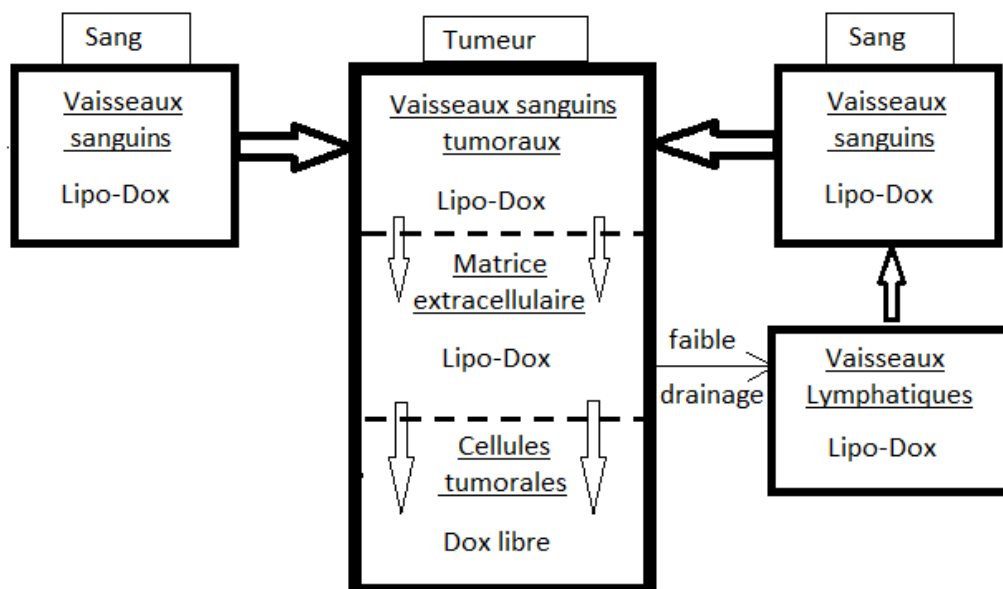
Sang

Vaisseaux sanguins

Lipo-Dox

Tumeur

Vaisseaux sanguins tumoraux

Lipo-Dox

Matrice extracellulaire

Lipo-Dox

Cellules tumorales

Dox libre

Sang

Vaisseaux sanguins

Lipo-Dox

faible

drainage

Vaisseaux Lymphatiques

Lipo-Dox